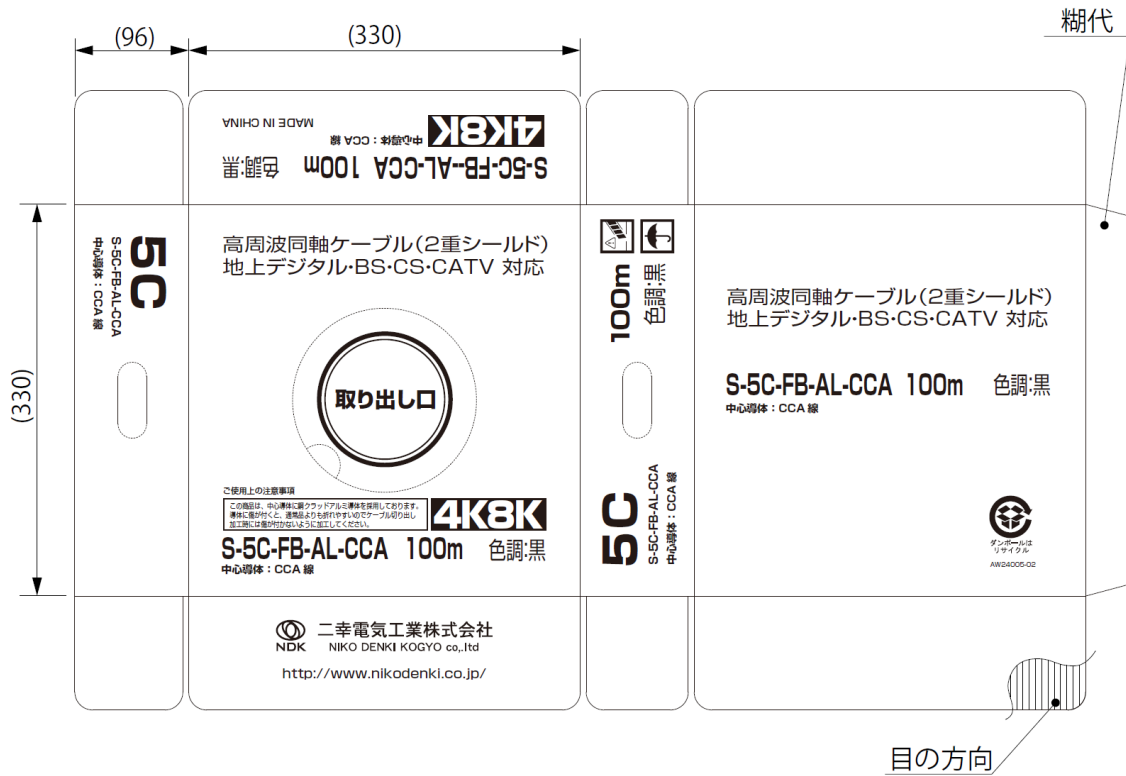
(96)

(330)

糊代

(330)

4K8K
中心導体：CCA 線
MADE IN CHINA
S-5C-FB-AL-CCA 100m 色調:黒

5C
S-5C-FB-AL-CCA
中心導体：CCA 線

高周波同軸ケーブル(2重シールド)
地上デジタル･BS･CS･CATV 対応

取り出し口

ご使用上の注意事項
この商品は、中心導体に銅クラッドアルミ導体を採用しております。導体に傷が付くと、通常品よりも折れやすいのでケーブル切り出し加工時には傷が付かないように加工してください。

4K8K
S-5C-FB-AL-CCA 100m 色調:黒
中心導体：CCA 線

100m
色調:黒

5C
S-5C-FB-AL-CCA
中心導体：CCA 線

高周波同軸ケーブル(2重シールド)
地上デジタル･BS･CS･CATV 対応

S-5C-FB-AL-CCA 100m 色調:黒
中心導体：CCA 線

ダンボールは
リサイクル
AW24005-02

NDK 二幸電気工業株式会社
NIKO DENKI KOGYO co,.ltd
http://www.nikodenki.co.jp/

目の方向